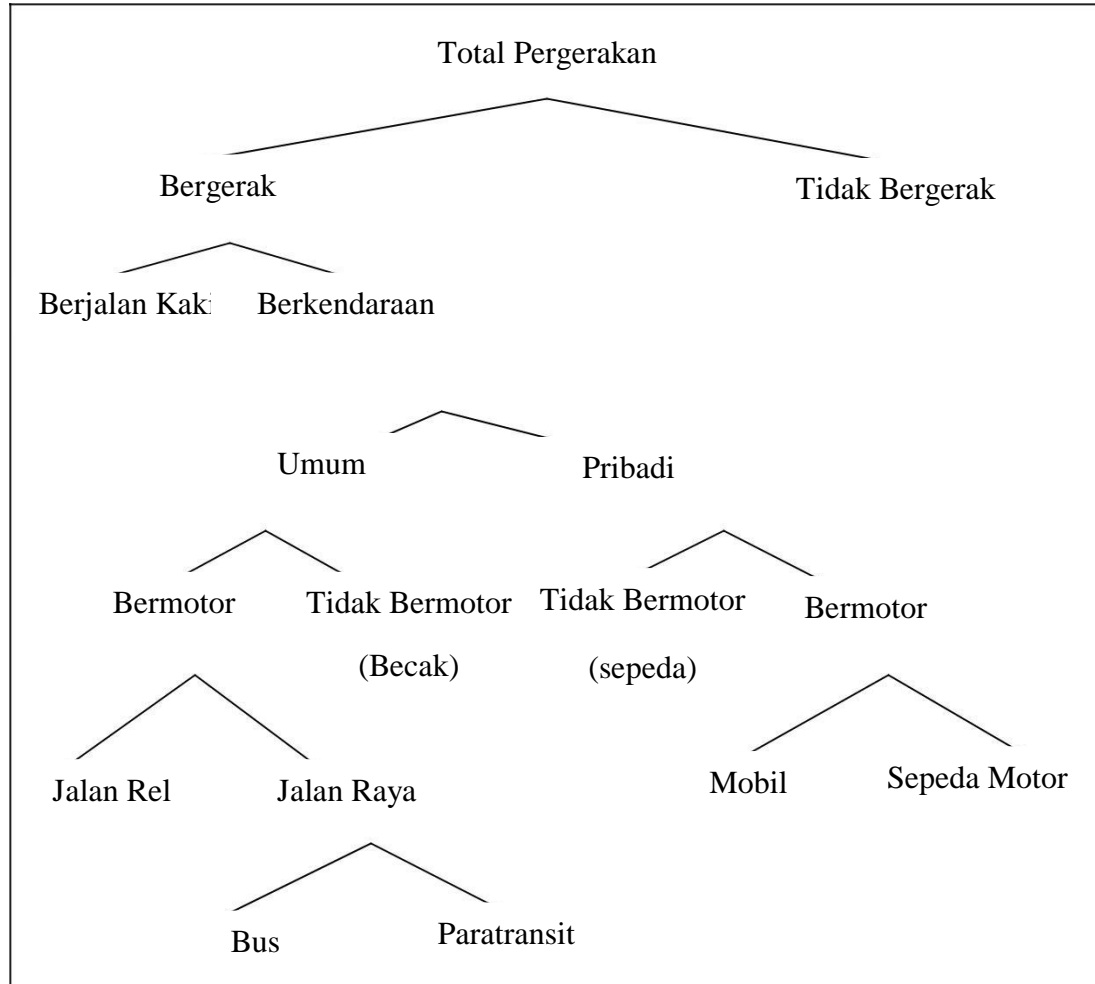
Total Pergerakan

Bergerak

Tidak Bergerak

Berjalan Kaki

Berkendaraan

Umum

Pribadi

Bermotor

Tidak Bermotor

(Becak)

Tidak Bermotor

(sepeda)

Bermotor

Jalan Rel

Jalan Raya

Mobil

Sepeda Motor

Bus

Paratransit